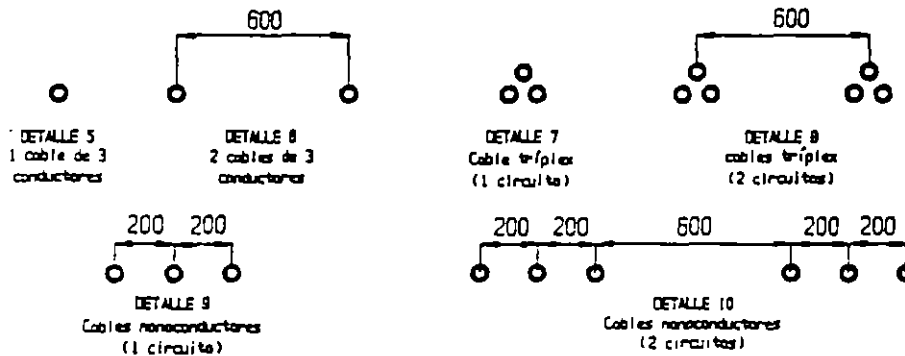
600

DETALLE 5
1 cable de 3 conductores

DETALLE 6
2 cables de 3 conductores

DETALLE 7
Cable tríplex
(1 circuito)

600

DETALLE 8
cables tríplex
(2 circuitos)

200 200

DETALLE 9
Cables monoconductores
(1 circuito)

200 200 600 200 200

DETALLE 10
Cables monoconductores
(2 circuitos)